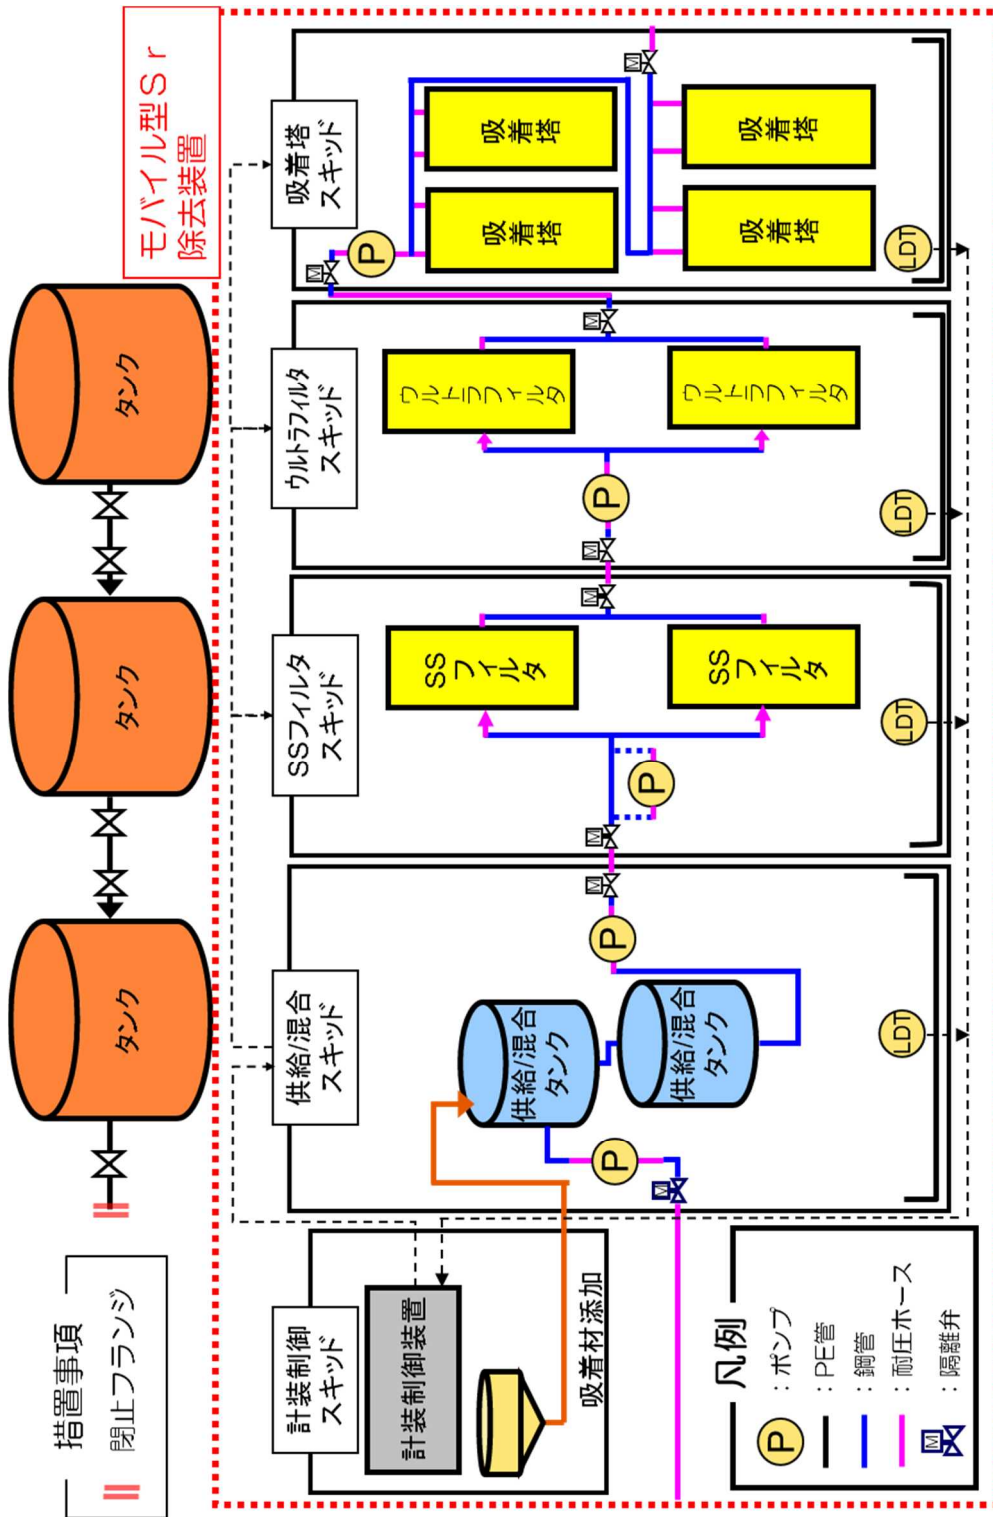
モバイル型Ｓｒ除去装置

吸着塔スキッド

吸着塔

吸着塔

吸着塔

吸着塔

P

LDT

ウルトラフィルタスキッド

ウルトラフィルタ

ウルトラフィルタ

P

LDT

SSフィルタスキッド

SSフィルタ

SSフィルタ

P

LDT

供給/混合スキッド

供給/混合タンク

供給/混合タンク

P

P

LDT

タンク

タンク

タンク

計装制御スキッド

計装制御装置

吸着材添加

措置事項

閉止フランジ

凡例

P ：ポンプ

：PE管

：鋼管

：耐圧ホース

M ：隔離弁